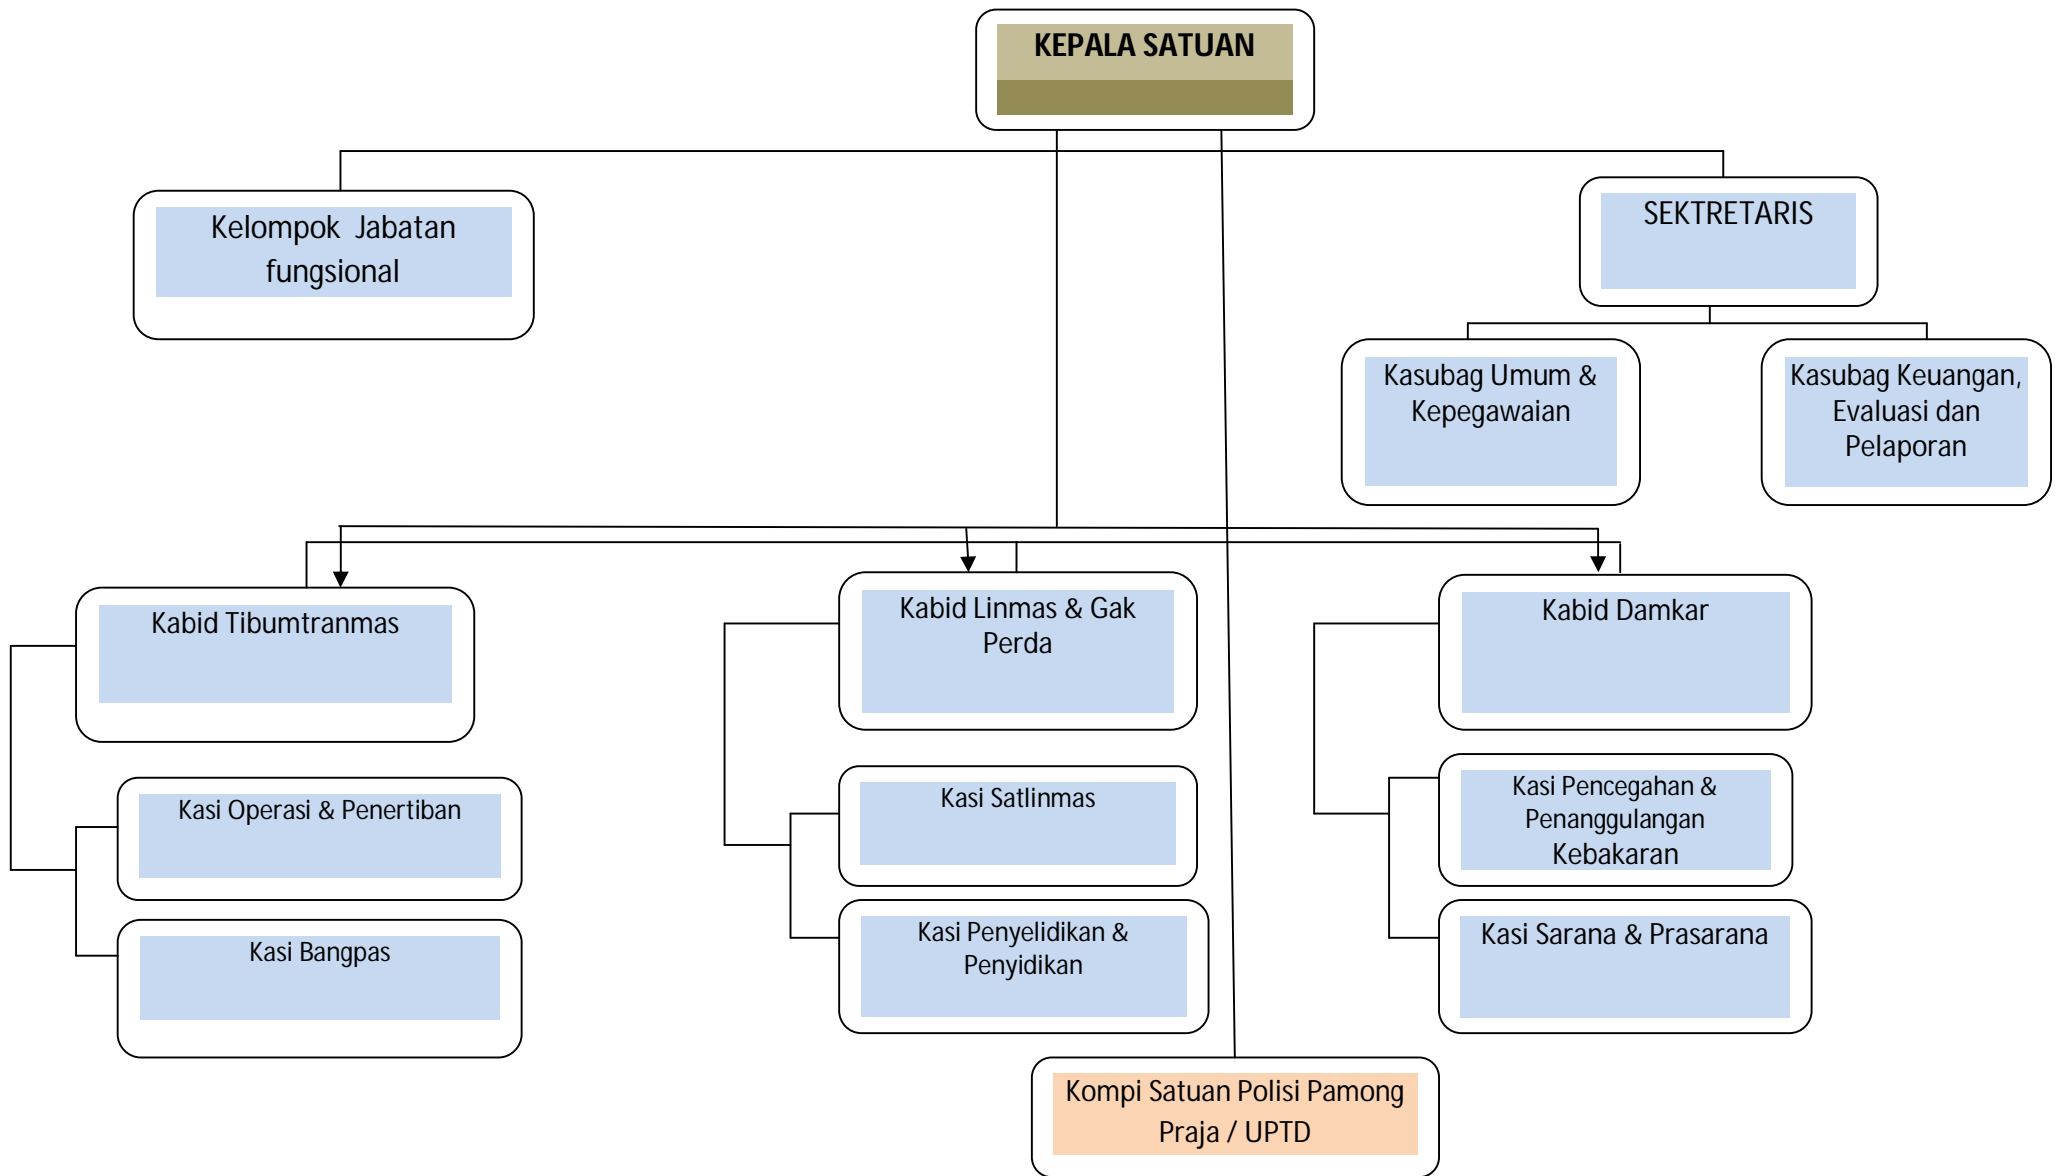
KEPALA SATUAN

Kelompok Jabatan fungsional

SEKTRETARIS

Kasubag Umum & Kepegawaian

Kasubag Keuangan, Evaluasi dan Pelaporan

Kabid Tibumtranmas

Kasi Operasi & Penertiban

Kasi Bangpas

Kabid Linmas & Gak Perda

Kasi Satlinmas

Kasi Penyelidikan & Penyidikan

Kabid Damkar

Kasi Pencegahan & Penanggulangan Kebakaran

Kasi Sarana & Prasarana

Kompi Satuan Polisi Pamong Praja / UPTD